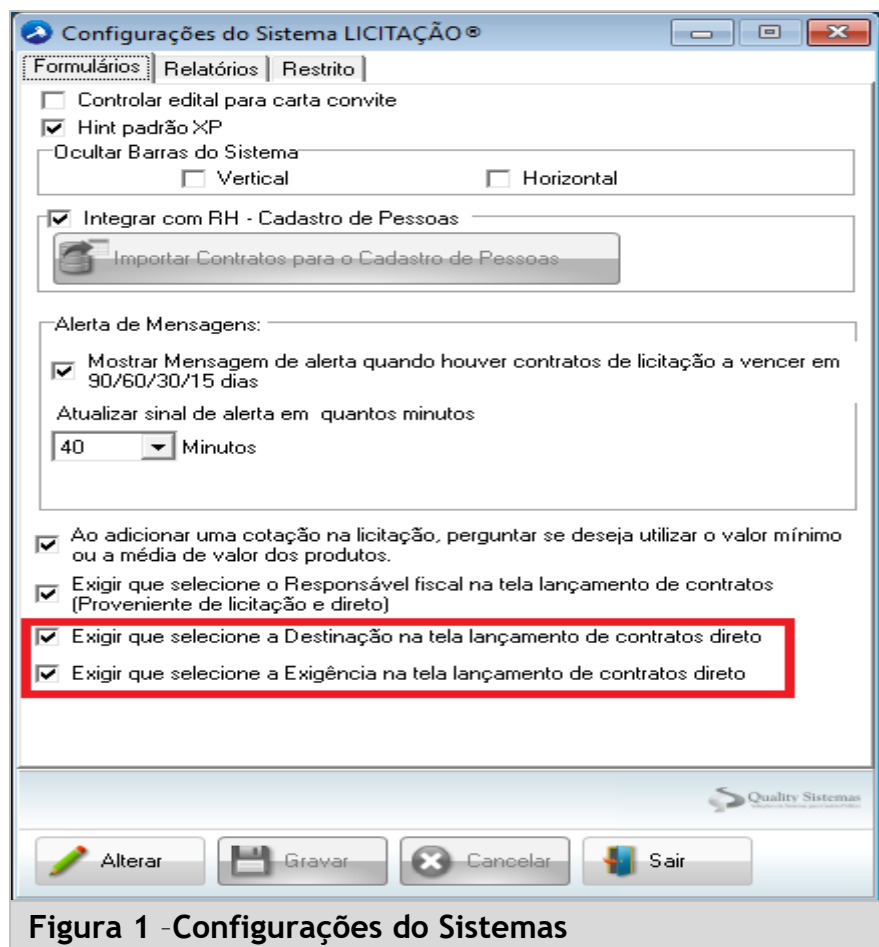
Configurações do Sistema LICITAÇÃO®

Formulários | Relatórios | Restrito

Controlar edital para carta convite

Hint padrão XP

Ocultar Barras do Sistema

Vertical

Horizontal

Integrar com RH - Cadastro de Pessoas

Importar Contratos para o Cadastro de Pessoas

Alerta de Mensagens:

Mostrar Mensagem de alerta quando houver contratos de licitação a vencer em 90/60/30/15 dias

Atualizar sinal de alerta em quantos minutos

40 Minutos

Ao adicionar uma cotação na licitação, perguntar se deseja utilizar o valor mínimo ou a média de valor dos produtos.

Exigir que selecione o Responsável fiscal na tela lançamento de contratos (Proveniente de licitação e direto)

Exigir que selecione a Destinação na tela lançamento de contratos direto

Exigir que selecione a Exigência na tela lançamento de contratos direto

Quality Sistemas

Alterar | Gravar | Cancelar | Sair

Figura 1 –Configurações do Sistemas